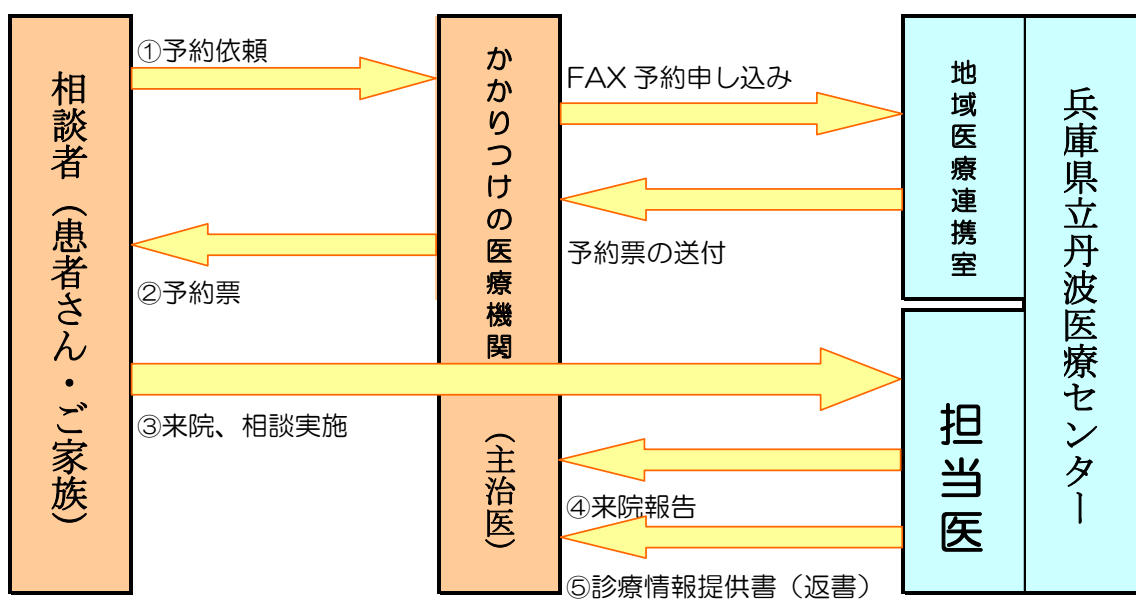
相談者（患者さん・ご家族）

①予約依頼

②予約票

③来院、相談実施

かかりつけの医療機関

（主治医）

FAX 予約申し込み

予約票の送付

④来院報告

⑤診療情報提供書（返書）

地域医療連携室

担当医

兵庫県立丹波医療センター